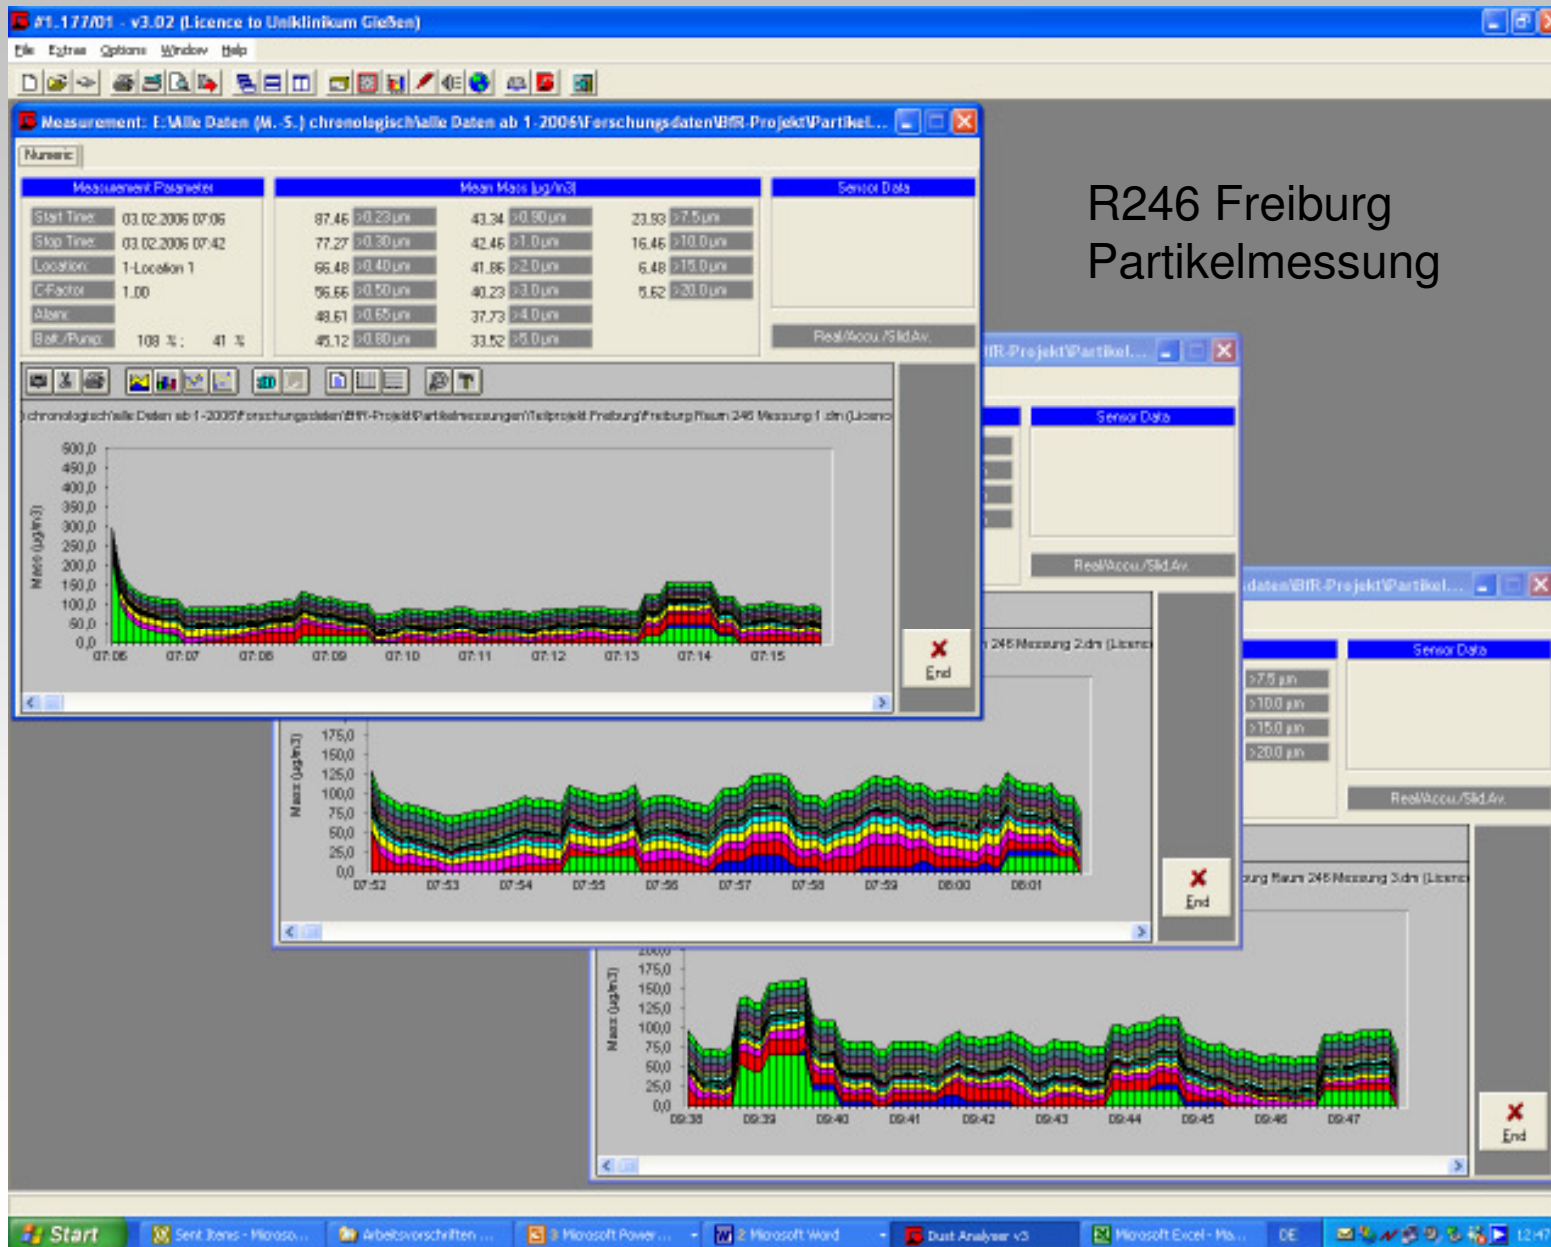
#1.177/01 - v3.02 (Licence to Uniklinikum Gießen)

File Extras Options Window Help

Measurement: E:\Alle Daten (M.-S.) chronologisch\alle Daten ab 1-2006\Forschungsdaten\BfR-Projekt\Partikel...

Numeric

Measurement Parameter

| | |
|---|---|
| Start Time: | 03.02.2006 07:06 |
| Stop Time: | 03.02.2006 07:42 |
| Location: | 1-Location 1 |
| C-Factor: | 1.00 |
| Alarm: | |
| Batt./Pump: | 108 %; 41 % |

Mean Mass [µg/m3]

| | | | | | |
|---|---|---|---|---|---|
| 87.46 | >0.23 µm | 43.34 | >0.90 µm | 23.93 | >7.5 µm |
| 77.27 | >0.30 µm | 42.46 | >1.0 µm | 16.46 | >10.0 µm |
| 66.48 | >0.40 µm | 41.86 | >2.0 µm | 6.48 | >15.0 µm |
| 56.66 | >0.50 µm | 40.23 | >3.0 µm | 5.62 | >20.0 µm |
| 48.61 | >0.65 µm | 37.73 | >4.0 µm | | |
| 45.12 | >0.80 µm | 33.52 | >5.0 µm | | |

Sensor Data

Real/Accu./Sld.Av.

R246 Freiburg
Partikelmessung

chronologisch\alle Daten ab 1-2006\Forschungsdaten\BfR-Projekt\Partikelmessungen\Teilprojekt Freiburg\Freiburg Raum 246 Messung 1.dm (Licence

500,0 450,0 400,0 350,0 300,0 250,0 200,0 150,0 100,0 50,0 0,0

Mass (µg/m3)

07:06 07:07 07:08 07:09 07:10 07:11 07:12 07:13 07:14 07:15

End

BfR-Projekt\Partikel...

Sensor Data

Real/Accu./Sld.Av.

246 Messung 2.dm (Licence

175,0 150,0 125,0 100,0 75,0 50,0 25,0 0,0

Mass (µg/m3)

07:52 07:53 07:54 07:55 07:56 07:57 07:58 07:59 08:00 08:01

End

daten\BfR-Projekt\Partikel...

Sensor Data

>7.5 µm
>10.0 µm
>15.0 µm
>20.0 µm

Real/Accu./Sld.Av.

ung Raum 246 Messung 3.dm (Licence

200,0 175,0 150,0 125,0 100,0 75,0 50,0 25,0 0,0

Mass (µg/m3)

09:38 09:39 09:40 09:41 09:42 09:43 09:44 09:45 09:46 09:47

End

Start | Sent Items - Microso... | Arbeitsvorschriften ... | 3 Microsoft Power... | 2 Microsoft Word | Dust Analyser v3 | Microsoft Excel - Ma... | DE | 12:47